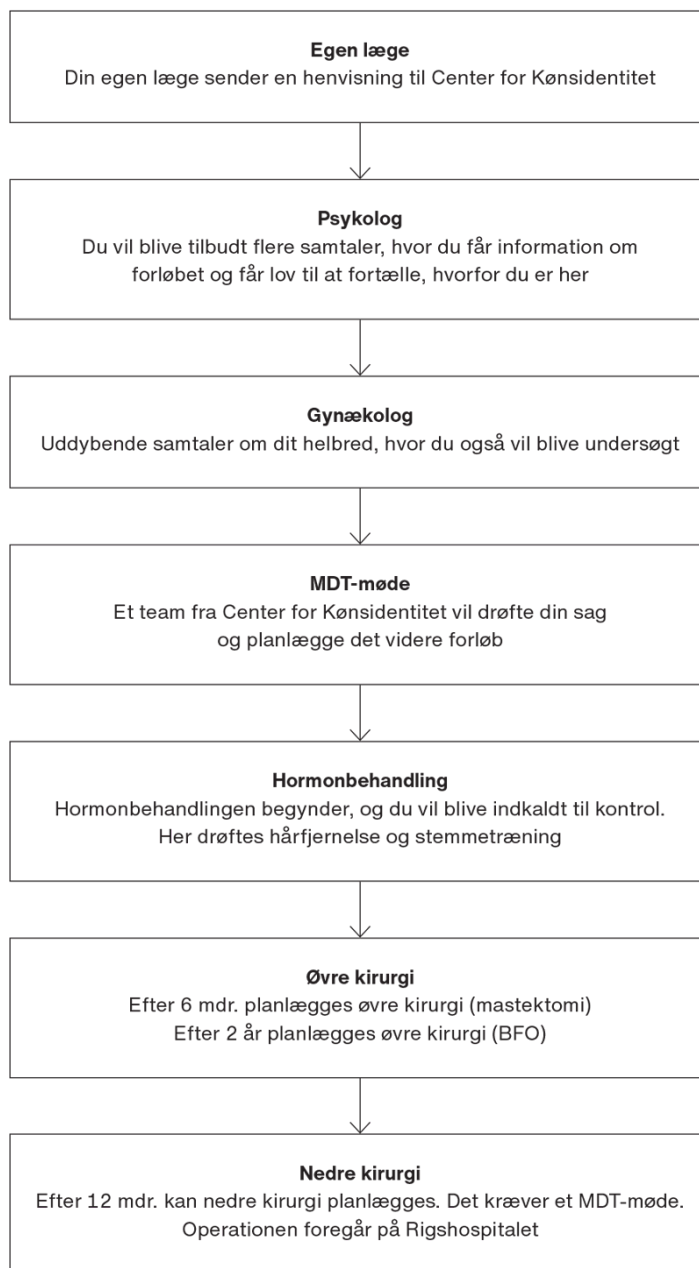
Egen læge
Din egen læge sender en henvisning til Center for Kønsidentitet

Psykolog
Du vil blive tilbudt flere samtaler, hvor du får information om forløbet og får lov til at fortælle, hvorfor du er her

Gynækolog
Uddybende samtaler om dit helbred, hvor du også vil blive undersøgt

MDT-møde
Et team fra Center for Kønsidentitet vil drøfte din sag og planlægge det videre forløb

Hormonbehandling
Hormonbehandlingen begynder, og du vil blive indkaldt til kontrol. Her drøftes hårfjernelse og stemmetræning

Øvre kirurgi
Efter 6 mdr. planlægges øvre kirurgi (mastektomi)
Efter 2 år planlægges øvre kirurgi (BFO)

Nedre kirurgi
Efter 12 mdr. kan nedre kirurgi planlægges. Det kræver et MDT-møde. Operationen foregår på Rigshospitalet